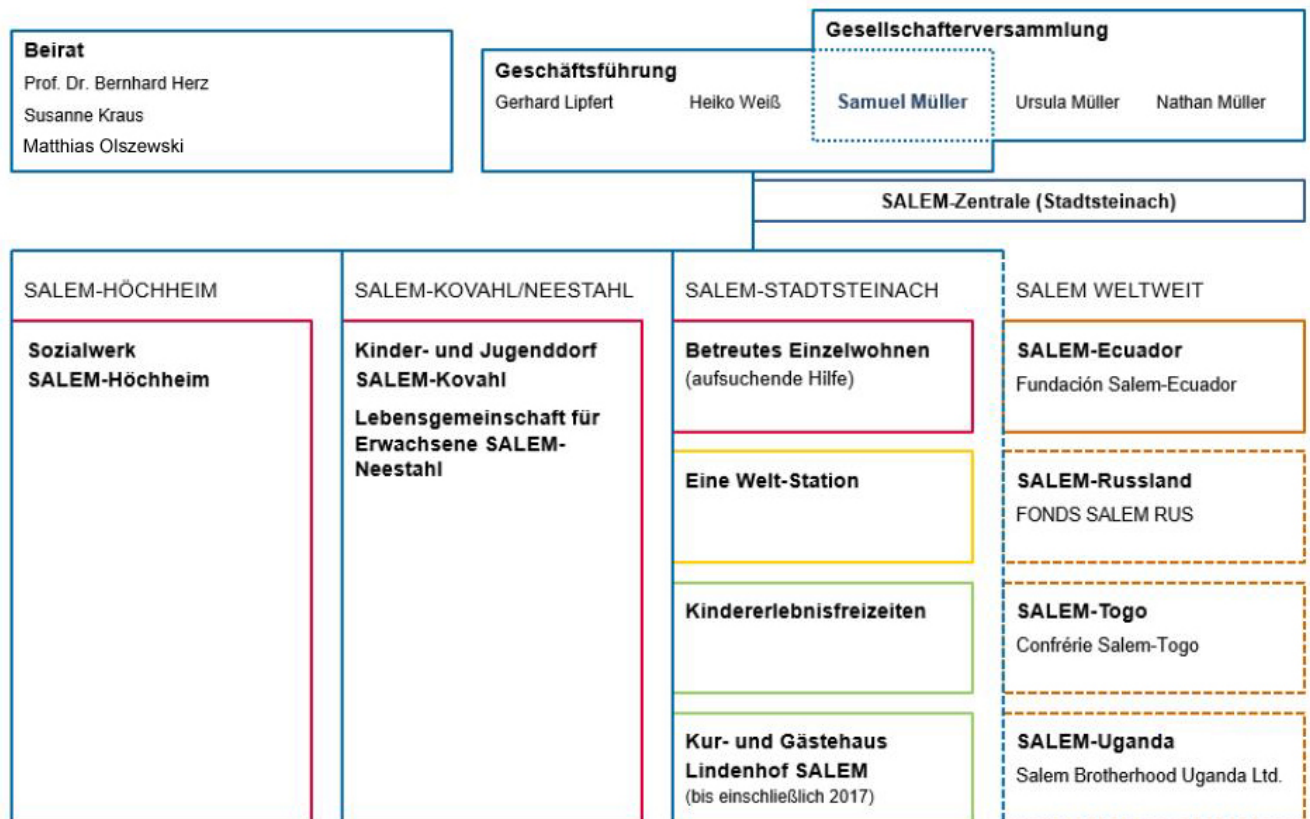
Beirat
Prof. Dr. Bernhard Herz
Susanne Kraus
Matthias Olszewski

Geschäftsführung
Gerhard Lipfert
Heiko Weiß
Samuel Müller

Gesellschafterversammlung
Ursula Müller
Nathan Müller

SALEM-Zentrale (Stadtsteinach)

SALEM-HÖCHHEIM

Sozialwerk SALEM-Höchheim

SALEM-KOVAHL/NEESTAHL

Kinder- und Jugenddorf SALEM-Kovahl

Lebensgemeinschaft für Erwachsene SALEM-Neestahl

SALEM-STADTSTEINACH

Betreutes Einzelwohnen
(aufsuchende Hilfe)

Eine Welt-Station

Kindererlebnisfreizeiten

Kur- und Gästehaus Lindenhof SALEM
(bis einschließlich 2017)

SALEM WELTWEIT

SALEM-Ecuador
Fundación Salem-Ecuador

SALEM-Russland
FONDS SALEM RUS

SALEM-Togo
Confrérie Salem-Togo

SALEM-Uganda
Salem Brotherhood Uganda Ltd.